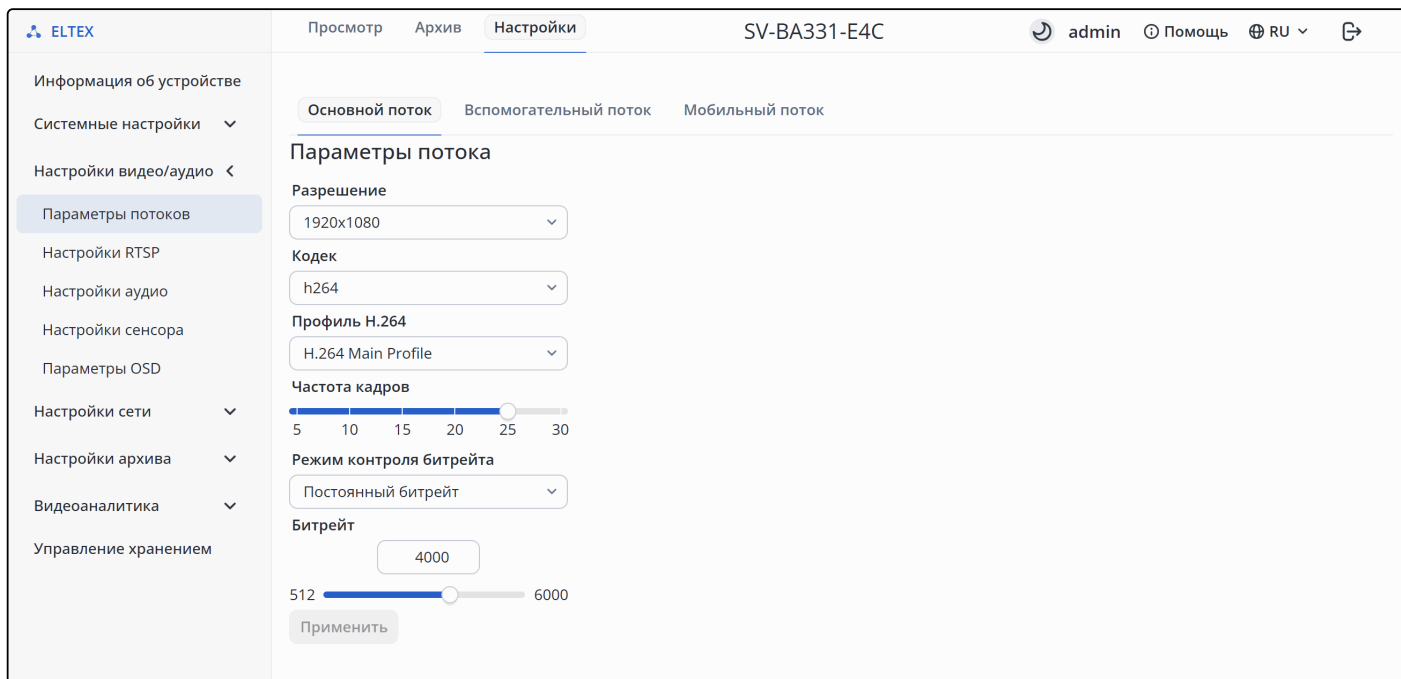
ELTEX

Просмотр Архив Настройки

SV-BA331-E4C

admin Помощь RU

Информация об устройстве

Системные настройки

Настройки видео/аудио

Параметры потоков

Настройки RTSP

Настройки аудио

Настройки сенсора

Параметры OSD

Настройки сети

Настройки архива

Видеоаналитика

Управление хранением

Основной поток Вспомогательный поток Мобильный поток

Параметры потока

Разрешение

1920x1080

Кодек

h264

Профиль H.264

H.264 Main Profile

Частота кадров

5 10 15 20 25 30

Режим контроля битрейта

Постоянный битрейт

Битрейт

4000

512 6000

Применить